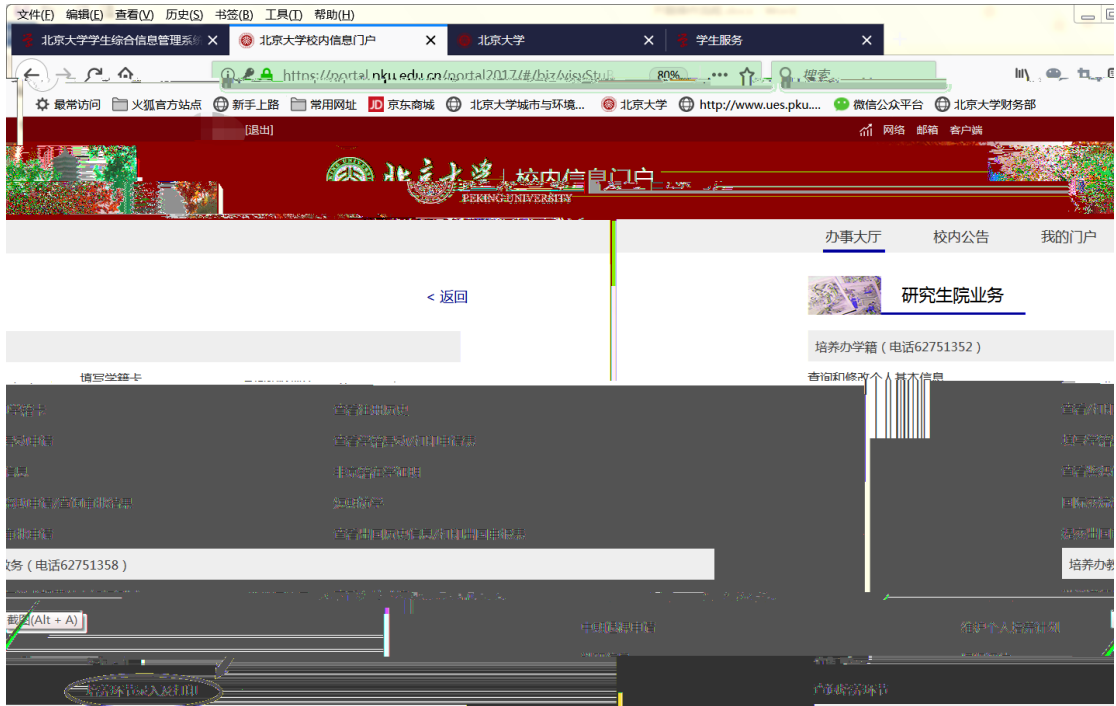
文件(F) 编辑(E) 查看(V) 历史(S) 书签(B) 工具(T) 帮助(H)

北京大学学生综合信息管理系统 ×
北京大学校内信息门户 ×
北京大学 ×
学生服务 ×

https://portal.pku.edu.cn/portal2017/#/bizApps/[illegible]
80%
搜索

最常访问 火狐官方站点 新手上路 常用网址 京东商城 北京大学城市与环境... 北京大学 http://www.ues.pku.... 微信公众平台 北京大学财务部

[退出]
网络 邮箱 客户端

北京大学 校内信息门户
PEKING UNIVERSITY

办事大厅 校内公告 我的门户

< 返回

研究生院业务

培养办学籍（电话62751352）

填写学籍卡
查询和修改个人基本信息

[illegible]

务（电话62751358）

培养办

截图(Alt + A)

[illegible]